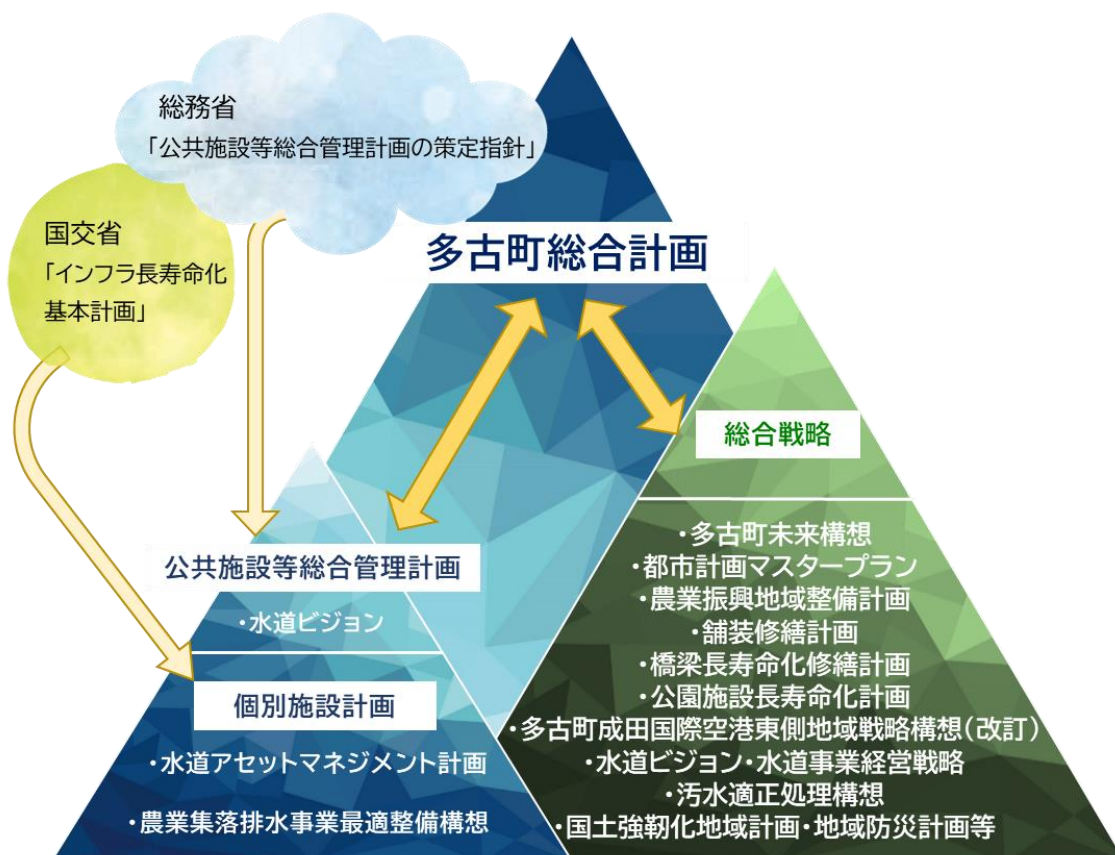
総務省
「公共施設等総合管理計画の策定指針」

国交省
「インフラ長寿命化基本計画」

多古町総合計画

総合戦略

・多古町未来構想
・都市計画マスタープラン
・農業振興地域整備計画
・舗装修繕計画
・橋梁長寿命化修繕計画
・公園施設長寿命化計画
・多古町成田国際空港東側地域戦略構想（改訂）
・水道ビジョン・水道事業経営戦略
・汚水適正処理構想
・国土強靭化地域計画・地域防災計画等

公共施設等総合管理計画

・水道ビジョン

個別施設計画

・水道アセットマネジメント計画

・農業集落排水事業最適整備構想